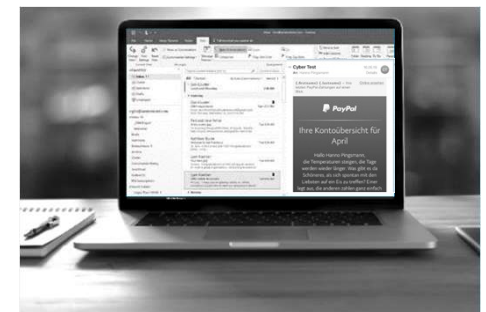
Cyber Test

PayPal

Ihre Kontoübersicht für April

Hallo Hanno Pingmann, die Temperaturen steigen, die Tage werden wieder länger. Was gibt es Schöneres, als sich spontan mit den Liebsten auf ein Eis zu treffen? Einer liegt aus, die anderen zahlen ganz einfach